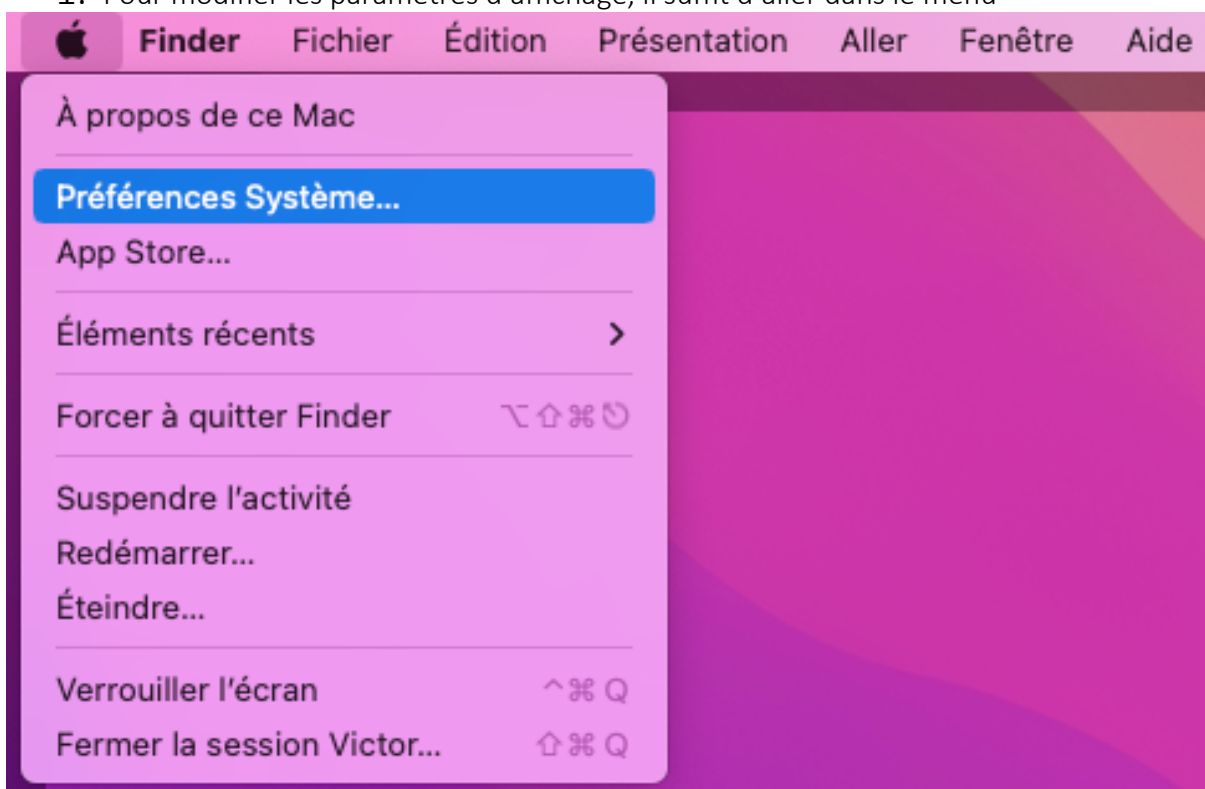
1. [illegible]

Finder Fichier Édition Présentation Aller Fenêtre Aide

À propos de ce Mac

Préférences Système...

App Store...

Éléments récents >

Forcer à quitter Finder ⌥⇧⌘⎋

Suspendre l'activité

Redémarrer...

Éteindre...

Verrouiller l'écran ^⌘Q

Fermer la session Victor... ⇧⌘Q